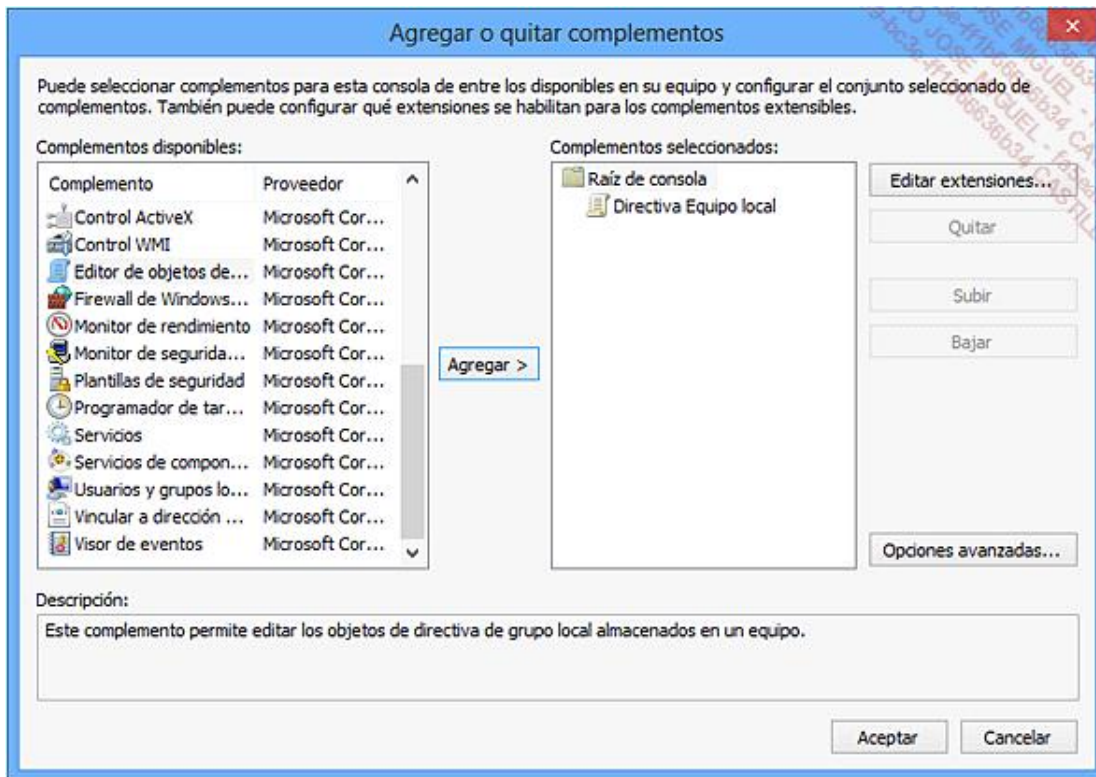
Agregar o quitar complementos

Puede seleccionar complementos para esta consola de entre los disponibles en su equipo y configurar el conjunto seleccionado de complementos. También puede configurar qué extensiones se habilitan para los complementos extensibles.

Complementos disponibles:

| Complemento | Proveedor |
|---|---|
| Control ActiveX | Microsoft Cor... |
| Control WMI | Microsoft Cor... |
| Editor de objetos de... | Microsoft Cor... |
| Firewall de Windows... | Microsoft Cor... |
| Monitor de rendimiento | Microsoft Cor... |
| Monitor de segurida... | Microsoft Cor... |
| Plantillas de seguridad | Microsoft Cor... |
| Programador de tar... | Microsoft Cor... |
| Servicios | Microsoft Cor... |
| Servicios de compon... | Microsoft Cor... |
| Usuarios y grupos lo... | Microsoft Cor... |
| Vincular a dirección ... | Microsoft Cor... |
| Visor de eventos | Microsoft Cor... |

Agregar >

Complementos seleccionados:

Raíz de consola
Directiva Equipo local

Editar extensiones...
Quitar
Subir
Bajar
Opciones avanzadas...

Descripción:

Este complemento permite editar los objetos de directiva de grupo local almacenados en un equipo.

Aceptar
Cancelar

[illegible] JOSE MIGUEL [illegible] CASTILLO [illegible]